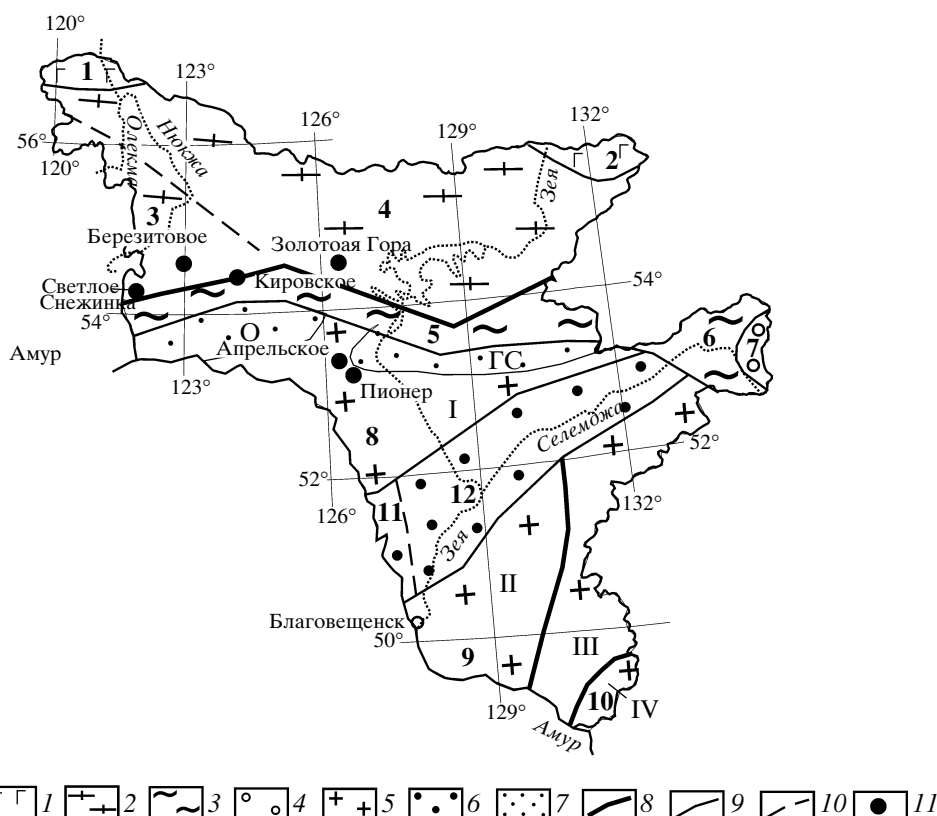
120°
1
123°
Нюкжа
Олекма
56°
120°
126°
129°
132°
2
Зея
3
4
Березитовое
Золотоая Гора
Светлое
Снежинка
Кировское
54°
54°
5
6
7
О
Амур
Апрельское
ГС
123°
Пионер
I
Селемджа
8
52°
52°
12
132°
126°
11
Зея
II
Благовещенск
50°
III
9
10
IV
129°
Амур

1 2 3 4 5 6 7 8 9 10 11